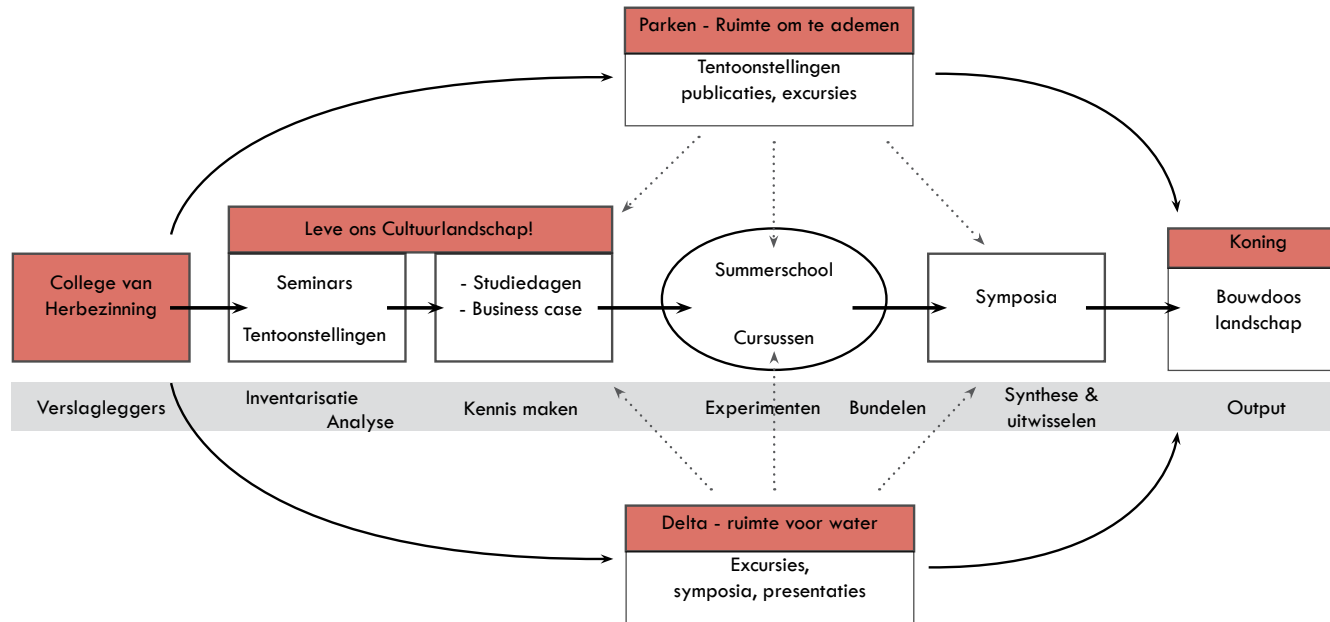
Parken - Ruimte om te ademen

Tentoonstellingen
publicaties, excursies

Leve ons Cultuurlandschap!

College van Herbezinning

Seminars

Tentoonstellingen

- Studiedagen
- Business case

Summerschool

Cursussen

Symposia

Koning

Bouwdoos landschap

Verslagleggers

Inventarisatie
Analyse

Kennis maken

Experimenten

Bundelen

Synthese & uitwisselen

Output

Delta - ruimte voor water

Excursies,
symposia, presentaties